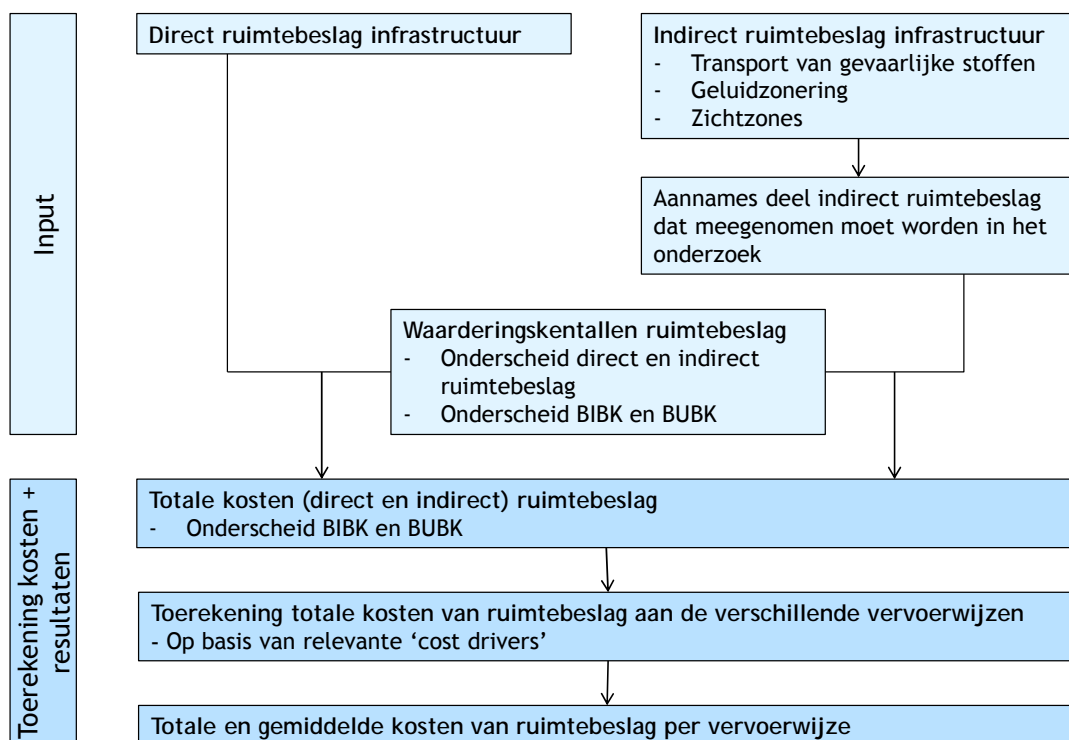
Input

Direct ruimtebeslag infrastructuur

Indirect ruimtebeslag infrastructuur
- Transport van gevaarlijke stoffen
- Geluidzonering
- Zichtzones

Aannames deel indirect ruimtebeslag dat meegenomen moet worden in het onderzoek

Waarderingskentallen ruimtebeslag
- Onderscheid direct en indirect ruimtebeslag
- Onderscheid BIBK en BUBK

Toerekening kosten + resultaten

Totale kosten (direct en indirect) ruimtebeslag
- Onderscheid BIBK en BUBK

Toerekening totale kosten van ruimtebeslag aan de verschillende vervoerwijzen
- Op basis van relevante 'cost drivers'

Totale en gemiddelde kosten van ruimtebeslag per vervoerwijze